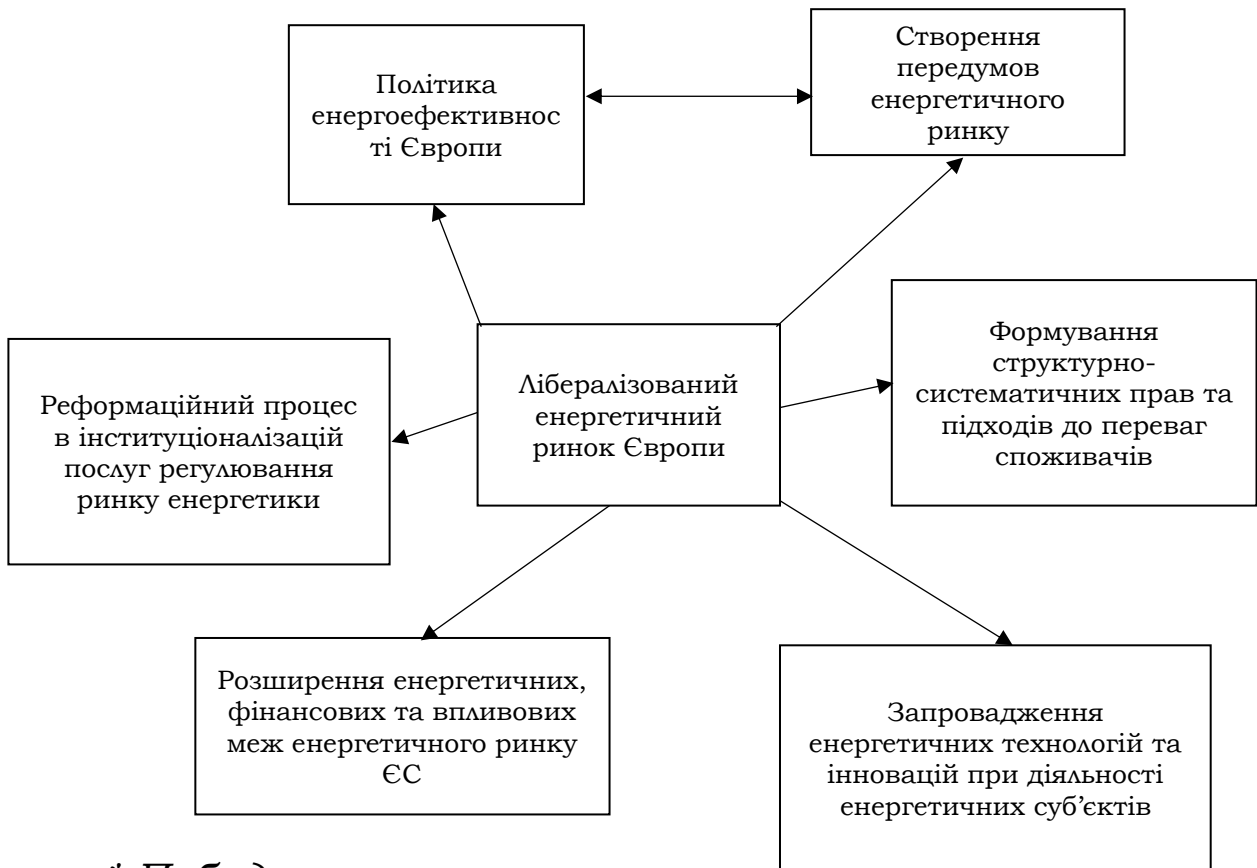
Політика енергоефективності Європи

Створення передумов енергетичного ринку

Реформаційний процес в інституціоналізацій послуг регулювання ринку енергетики

Лібералізований енергетичний ринок Європи

Формування структурно-систематичних прав та підходів до переваг споживачів

Розширення енергетичних, фінансових та впливових меж енергетичного ринку ЄС

Запровадження енергетичних технологій та інновацій при діяльності енергетичних суб'єктів

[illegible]